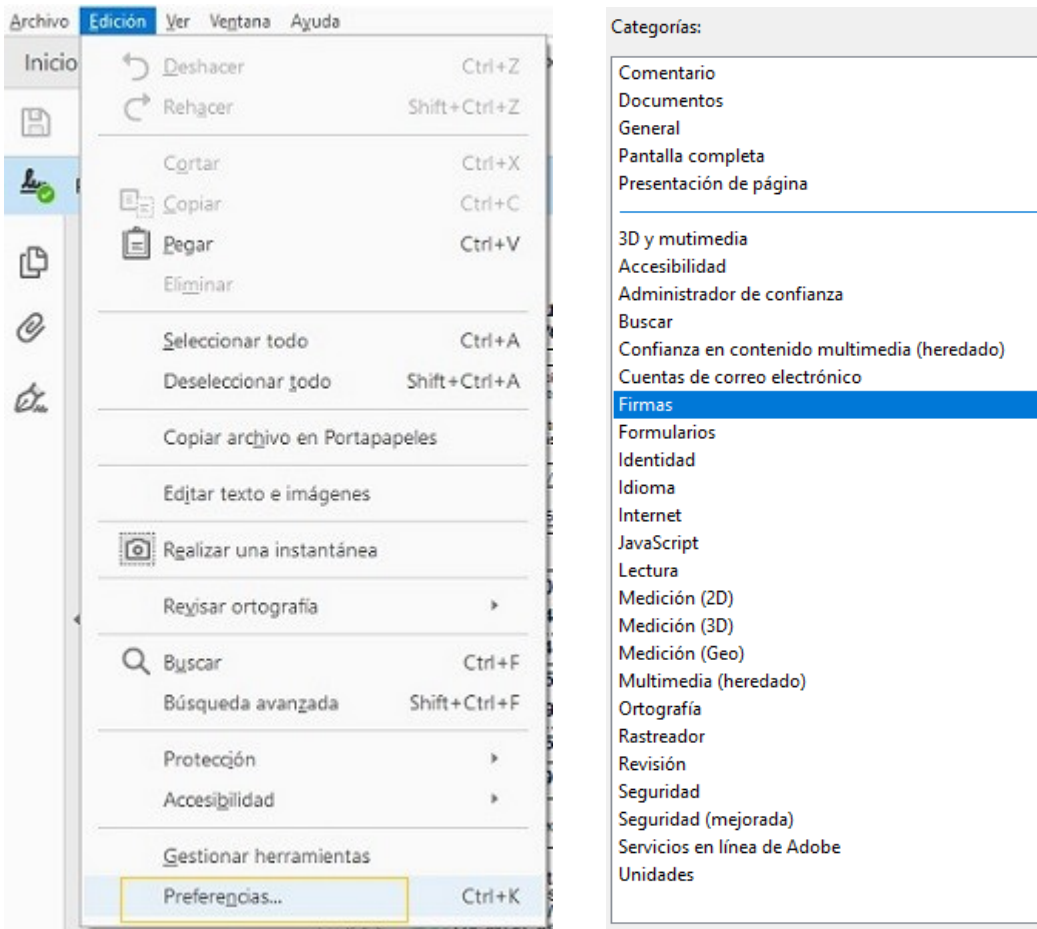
Archivo Edición Ver Ventana Ayuda

Inicio

Deshacer Ctrl+Z
Rehacer Shift+Ctrl+Z

Cortar Ctrl+X
Copiar Ctrl+C
Pegar Ctrl+V
Eliminar

Seleccionar todo Ctrl+A
Deseleccionar todo Shift+Ctrl+A

Copiar archivo en Portapapeles

Editar texto e imágenes

Realizar una instantánea

Revisar ortografía

Buscar Ctrl+F
Búsqueda avanzada Shift+Ctrl+F

Protección
Accesibilidad

Gestionar herramientas
Preferencias... Ctrl+K

Categorías:

Comentario
Documentos
General
Pantalla completa
Presentación de página

3D y mutimedia
Accesibilidad
Administrador de confianza
Buscar
Confianza en contenido multimedia (heredado)
Cuentas de correo electrónico
Firmas
Formularios
Identidad
Idioma
Internet
JavaScript
Lectura
Medición (2D)
Medición (3D)
Medición (Geo)
Multimedia (heredado)
Ortografía
Rastreador
Revisión
Seguridad
Seguridad (mejorada)
Servicios en línea de Adobe
Unidades